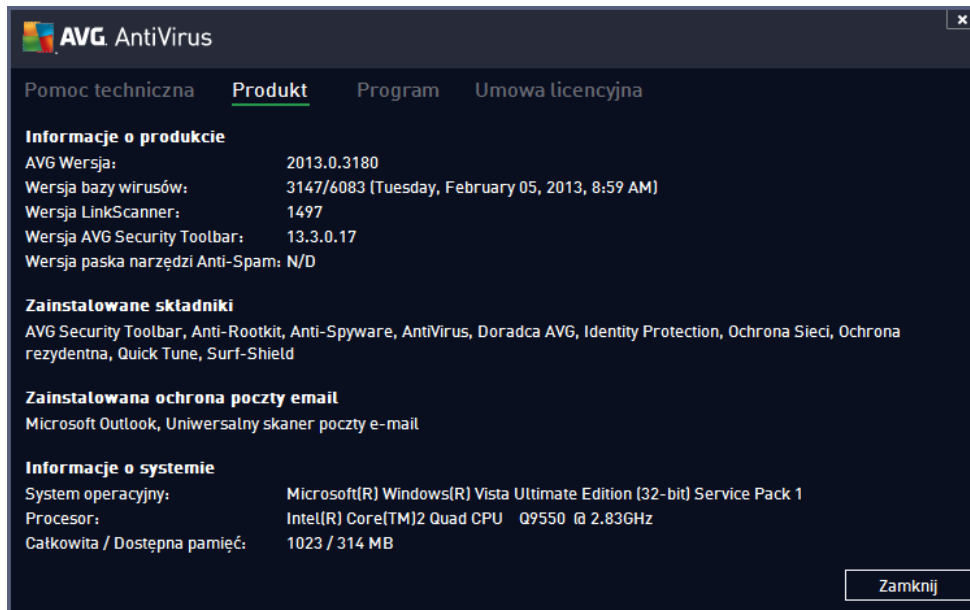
AVG AntiVirus

Pomoc techniczna Produkt Program Umowa licencyjna

Informacje o produkcie
AVG Wersja: 2013.0.3180
Wersja bazy wirusów: 3147/6083 (Tuesday, February 05, 2013, 8:59 AM)
Wersja LinkScanner: 1497
Wersja AVG Security Toolbar: 13.3.0.17
Wersja paska narzędzi Anti-Spam: N/D

Zainstalowane składniki
AVG Security Toolbar, Anti-Rootkit, Anti-Spyware, AntiVirus, Doradca AVG, Identity Protection, Ochrona Sieci, Ochrona rezydentna, Quick Tune, Surf-Shield

Zainstalowana ochrona poczty email
Microsoft Outlook, Uniwersalny skaner poczty e-mail

Informacje o systemie
System operacyjny: Microsoft(R) Windows(R) Vista Ultimate Edition (32-bit) Service Pack 1
Procesor: Intel(R) Core(TM)2 Quad CPU Q9550 @ 2.83GHz
Całkowita / Dostępna pamięć: 1023 / 314 MB

Zamknij